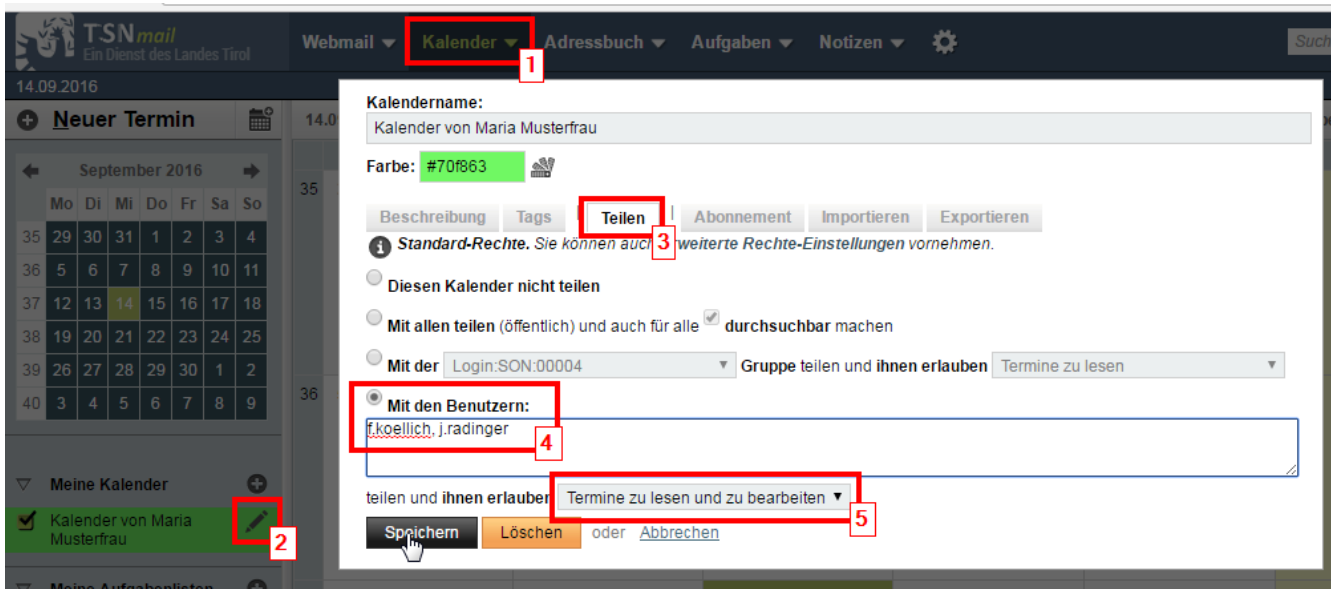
TSNmail
Ein Dienst des Landes Tirol

Webmail Kalender 1 Adressbuch Aufgaben Notizen

Such

14.09.2016

Neuer Termin

14.0

September 2016

| | Mo | Di | Mi | Do | Fr | Sa | So |
|---|---|---|---|---|---|---|---|
| 35 | 29 | 30 | 31 | 1 | 2 | 3 | 4 |
| 36 | 5 | 6 | 7 | 8 | 9 | 10 | 11 |
| 37 | 12 | 13 | 14 | 15 | 16 | 17 | 18 |
| 38 | 19 | 20 | 21 | 22 | 23 | 24 | 25 |
| 39 | 26 | 27 | 28 | 29 | 30 | 1 | 2 |
| 40 | 3 | 4 | 5 | 6 | 7 | 8 | 9 |

35

36

Meine Kalender

Kalender von Maria Musterfrau 2

Meine Aufgabenlisten

Kalendername:
Kalender von Maria Musterfrau

Farbe: #70f863

Beschreibung Tags Teilen 3 Abonnement Importieren Exportieren

Standard-Rechte. Sie können auch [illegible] weiterte Rechte-Einstellungen vornehmen.

Diesen Kalender nicht teilen

Mit allen teilen (öffentlich) und auch für alle durchsuchbar machen

Mit der Login:SON:00004 Gruppe teilen und ihnen erlauben Termine zu lesen

Mit den Benutzern:
f.koellich, j.radinger 4

teilen und ihnen erlauben Termine zu lesen und zu bearbeiten 5

Speichern Löschen oder Abbrechen